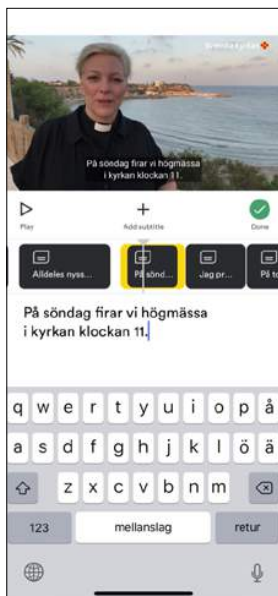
Svenska kyrkan

På söndag firar vi högmässa i kyrkan klockan 11.

Play

Add subtitle

Done

Alldeles nyss...

På sönd...

Jag pr...

På to

På söndag firar vi högmässa i kyrkan klockan 11.

q w e r t y u i o p å

a s d f g h j k l ö ä

z x c v b n m

123

mellanslag

retur